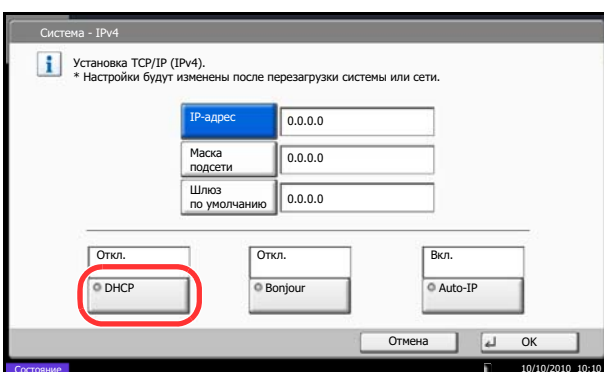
Система - IPv4

Установка TCP/IP (IPv4).
* Настройки будут изменены после перезагрузки системы или сети.

| IP-адрес | 0.0.0.0 |
|---|---|
| Маска подсети | 0.0.0.0 |
| Шлюз по умолчанию | 0.0.0.0 |

Откл.
DHCP

Откл.
Bonjour

Вкл.
Auto-IP

Отмена
OK

Состояние
10/10/2010 10:10